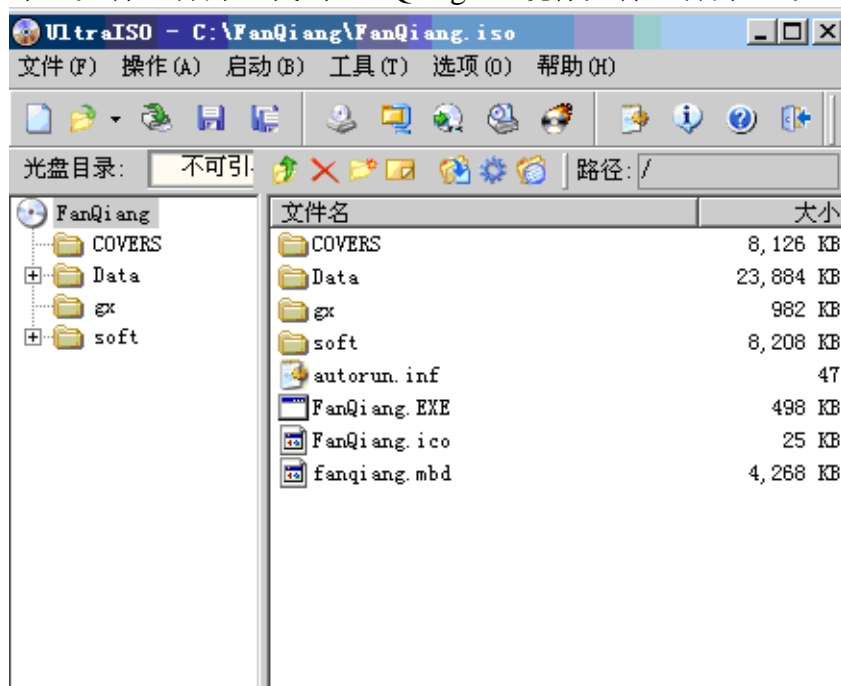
UltraISO - C:\FanQiang\FanQiang.iso

文件(F) 操作(A) 启动(B) 工具(T) 选项(O) 帮助(H)

光盘目录: 不可引 路径: /

FanQiang
COVERS
Data
gx
soft

| 文件名 | 大小 |
|---|---|
| COVERS | 8,126 KB |
| Data | 23,884 KB |
| gx | 982 KB |
| soft | 8,208 KB |
| autorun.inf | 47 |
| FanQiang.EXE | 498 KB |
| FanQiang.ico | 25 KB |
| fanqiang.mbd | 4,268 KB |